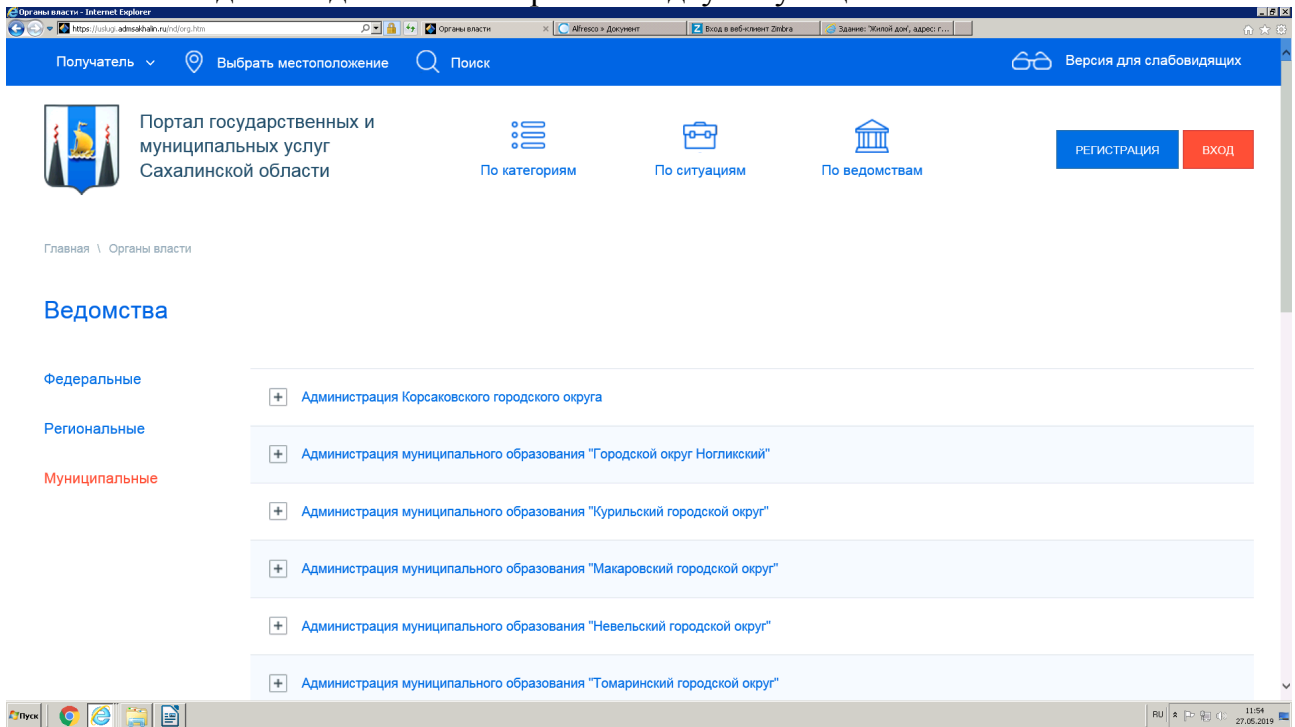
Органы власти - Internet Explorer
https://uslugi.admsakhalin.ru/nd/org.htm
Органы власти
Alfresco » Документ
Вход в веб-клиент Zimbra
Здание: "Жилой дом", адрес: г...

Получатель
Выбрать местоположение
Поиск
Версия для слабовидящих

Портал государственных и муниципальных услуг Сахалинской области

По категориям
По ситуациям
По ведомствам

РЕГИСТРАЦИЯ
ВХОД

Главная \ Органы власти

Ведомства

Федеральные
Региональные
Муниципальные

Администрация Корсаковского городского округа
Администрация муниципального образования "Городской округ Ногликский"
Администрация муниципального образования "Курильский городской округ"
Администрация муниципального образования "Макаровский городской округ"
Администрация муниципального образования "Невельский городской округ"
Администрация муниципального образования "Томаринский городской округ"

Пуск
RU
11:54
27.05.2019